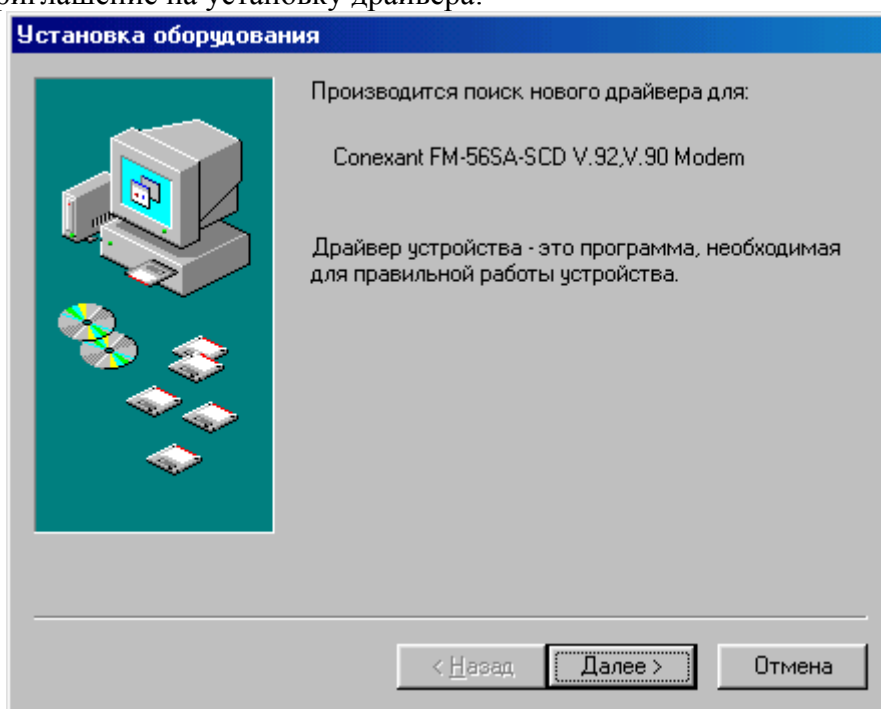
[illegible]глашение на установку драйвера.

Установка оборудования

Производится поиск нового драйвера для:

Conexant FM-56SA-SCD V.92,V.90 Modem

Драйвер устройства - это программа, необходимая для правильной работы устройства.

< Назад

Далее >

Отмена